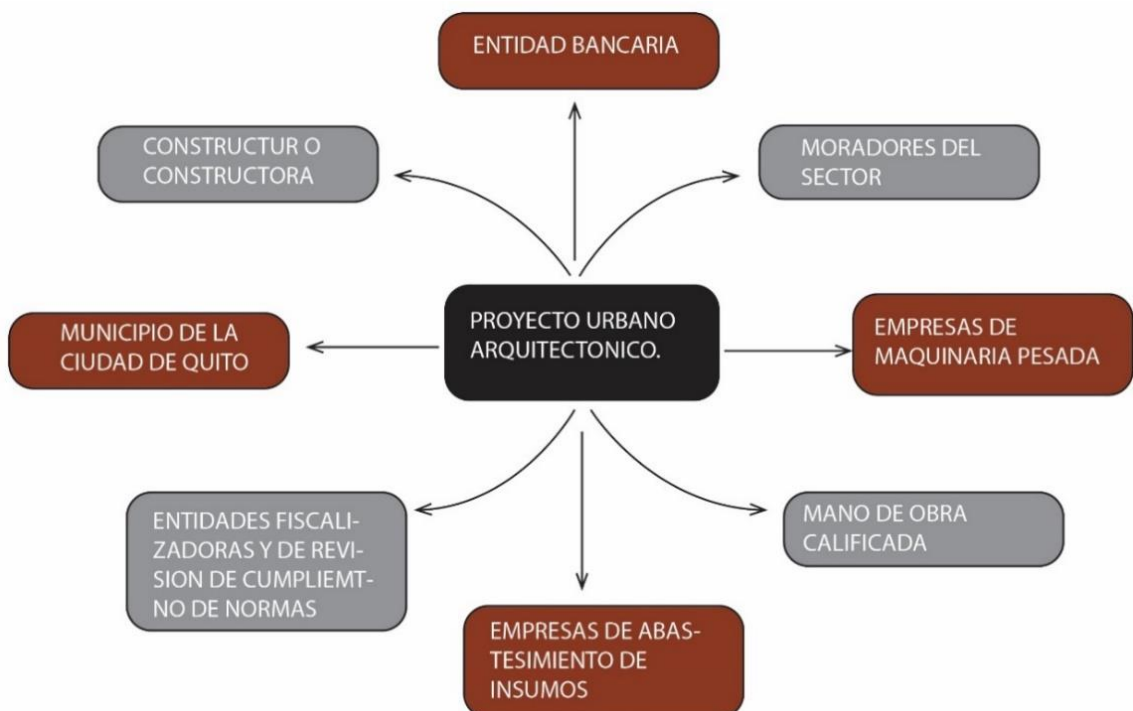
ENTIDAD BANCARIA

CONSTRUCTUR O CONSTRUCTORA

MORADORES DEL SECTOR

MUNICIPIO DE LA CIUDAD DE QUITO

PROYECTO URBANO ARQUITECTONICO.

EMPRESAS DE MAQUINARIA PESADA

ENTIDADES FISCALIZADORAS Y DE REVISION DE CUMPLIEMTNO DE NORMAS

MANO DE OBRA CALIFICADA

EMPRESAS DE ABASTESIMIENTO DE INSUMOS